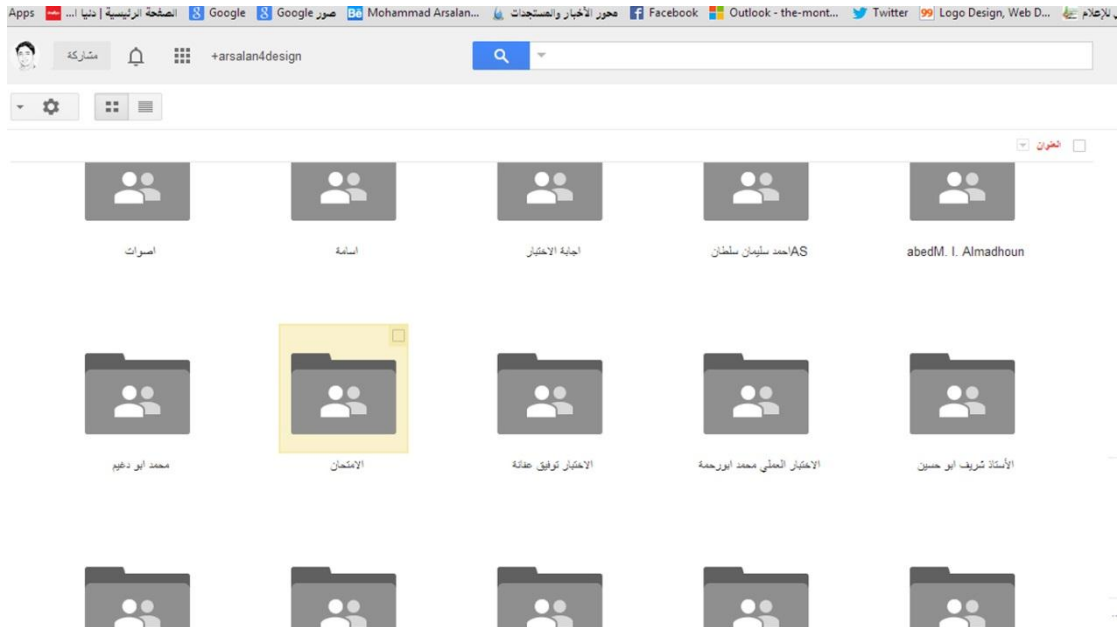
Apps | دنيا ... الصفحة الرئيسية | Google | صور Google | Mohammad Arsalan... | محور الأخبار والمستجدات | Facebook | Outlook - the-mont... | Twitter | Logo Design, Web D... | للإعلام ...

مشاركة +arsalan4design

العنوان

اصوات
اسامة
اجابة الاختبار
ASاحمد سليمان سلطان
abedM. I. Almadhoun

محمد ابو دغيم
الامتحان
الاختبار توفيق عقالة
الاختبار العملي محمد ابورحمة
الأستاذ شريف ابو حسين